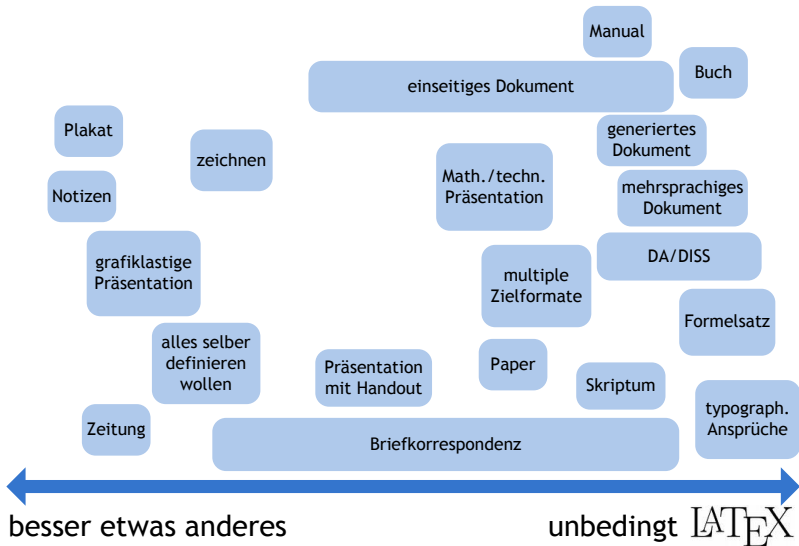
Manual

Buch

einseitiges Dokument

Plakat

zeichnen

generiertes Dokument

Math./techn. Präsentation

mehrsprachiges Dokument

Notizen

grafiklastige Präsentation

DA/DISS

multiple Zielformate

Formelsatz

alles selber definieren wollen

Präsentation mit Handout

Paper

Skriptum

Zeitung

Briefkorrespondenz

typograph. Ansprüche

besser etwas anderes

unbedingt $\LaTeX$